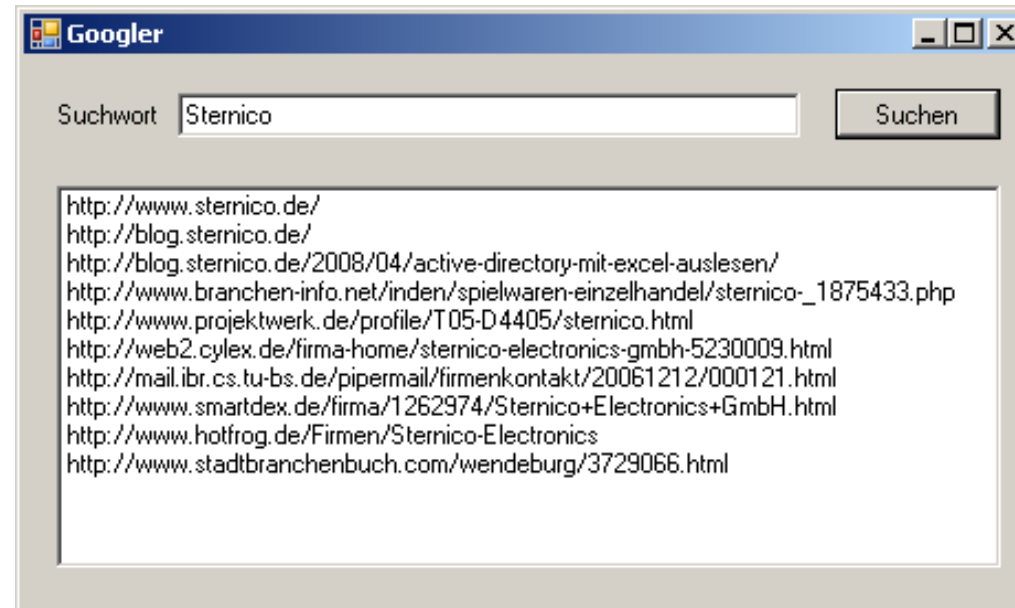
Googler

Suchwort Sternico

Suchen

http://www.sternico.de/
http://blog.sternico.de/
http://blog.sternico.de/2008/04/active-directory-mit-excel-auslesen/
http://www.branchen-info.net/inden/spielwaren-einzelhandel/sternico-_1875433.php
http://www.projektwerk.de/profile/T05-D4405/sternico.html
http://web2.cylex.de/firma-home/sternico-electronics-gmbh-5230009.html
http://mail.ibr.cs.tu-bs.de/pipermail/firmenkontakt/20061212/000121.html
http://www.smartdex.de/firma/1262974/Sternico+Electronics+GmbH.html
http://www.hotfrog.de/Firmen/Sternico-Electronics
http://www.stadtbranchenbuch.com/wendeburg/3729066.html